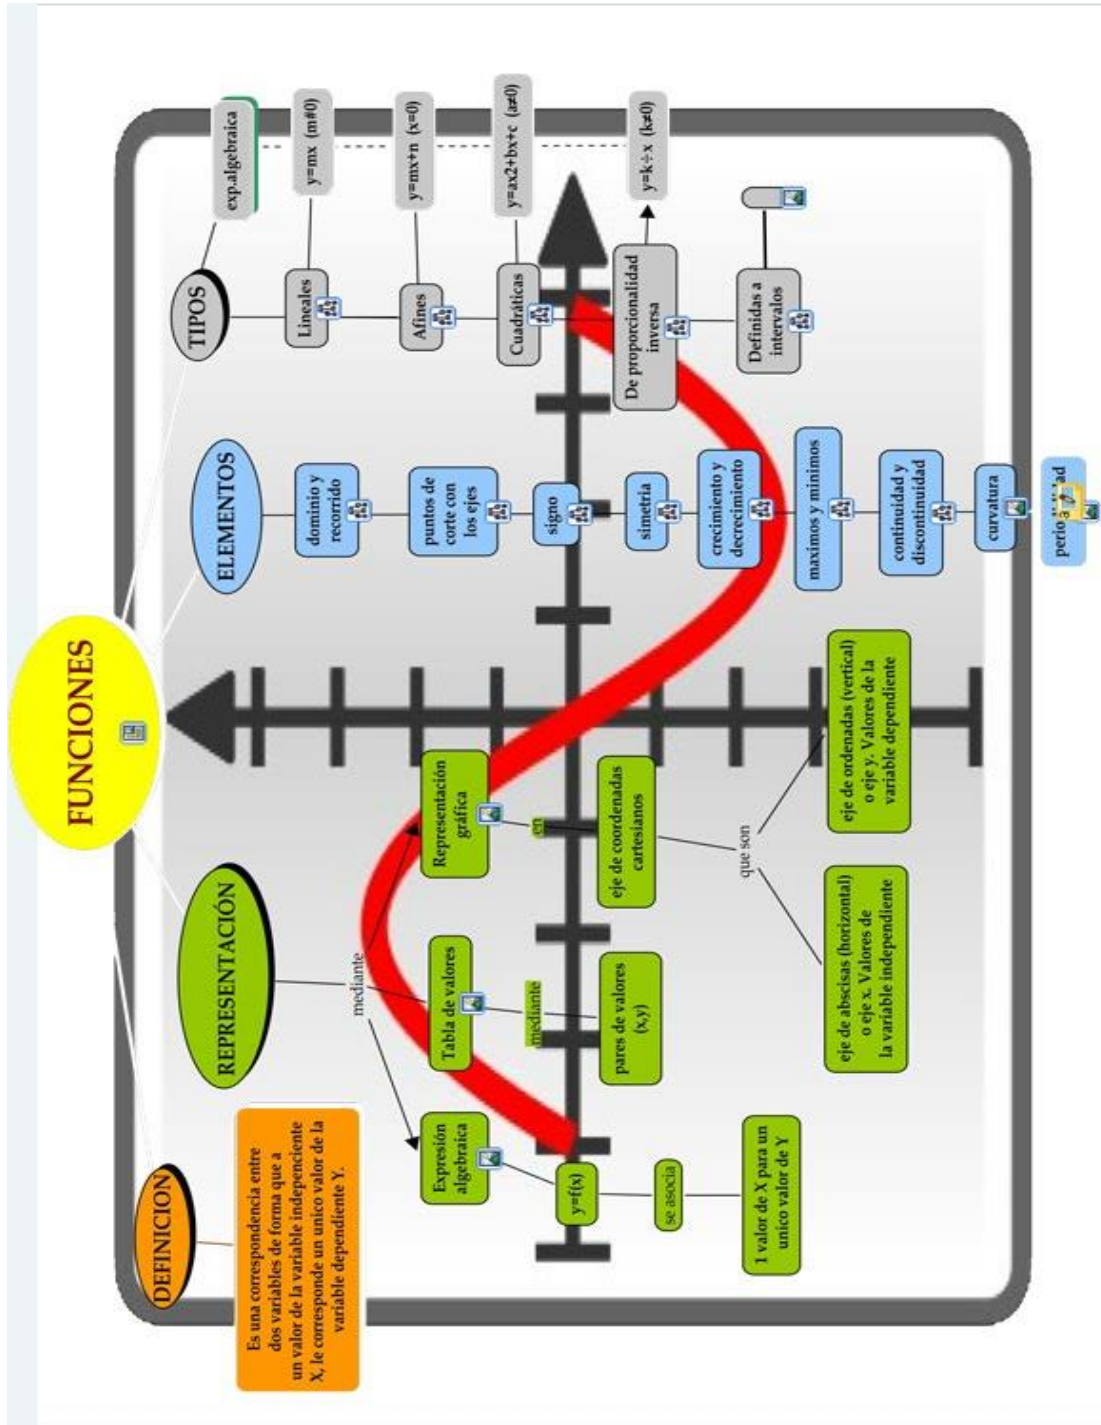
FUNCIONES

TIPOS

exp.algebraica

Lineales

$y=mx$ $(m\neq0)$

Afines

$y=mx+n$ $(x=0)$

Cuadráticas

$y=ax2+bx+c$ $(a\neq0)$

De proporcionalidad inversa

$y=k\div x$ $(k\neq0)$

Definidas a intervalos

ELEMENTOS

dominio y recorrido

puntos de corte con los ejes

signo

simetría

crecimiento y decrecimiento

maximos y minimos

continuidad y discontinuidad

curvatura

perio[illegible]dad

REPRESENTACIÓN

mediante

Representación gráfica

en

eje de coordenadas cartesianos

que son

eje de ordenadas (vertical) o eje y. Valores de la variable dependiente

eje de abscisas (horizontal) o eje x. Valores de la variable independiente

Tabla de valores

mediante

pares de valores (x,y)

Expresión algebraica

y=f(x)

se asocia

1 valor de X para un unico valor de Y

DEFINICION

Es una correspondencia entre dos variables de forma que a un valor de la variable indepenciente X, le corresponde un unico valor de la variable dependiente Y.